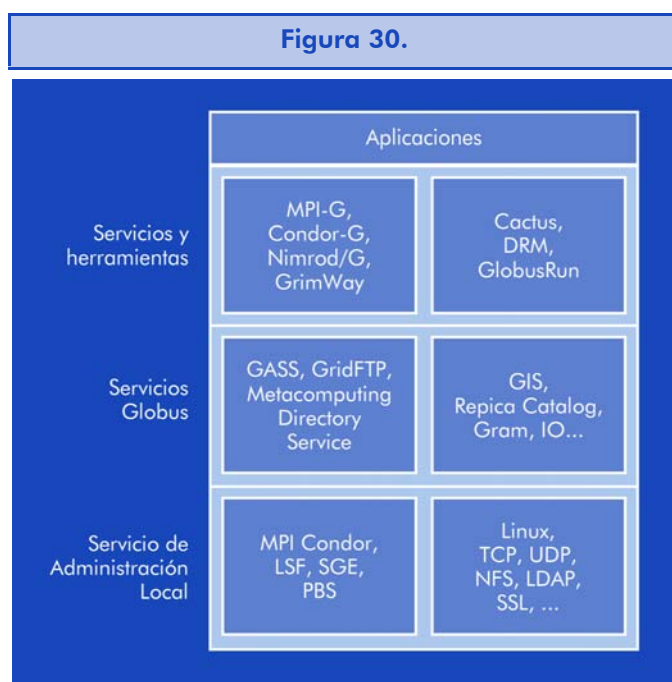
Figura 30.

Aplicaciones

Servicios y herramientas

MPI-G, Condor-G, Nimrod/G, GrimWay

Cactus, DRM, GlobusRun

Servicios Globus

GASS, GridFTP, Metacomputing Directory Service

GIS, Repica Catalog, Gram, IO...

Servicio de Administración Local

MPI Condor, LSF, SGE, PBS

Linux, TCP, UDP, NFS, LDAP, SSL, ...